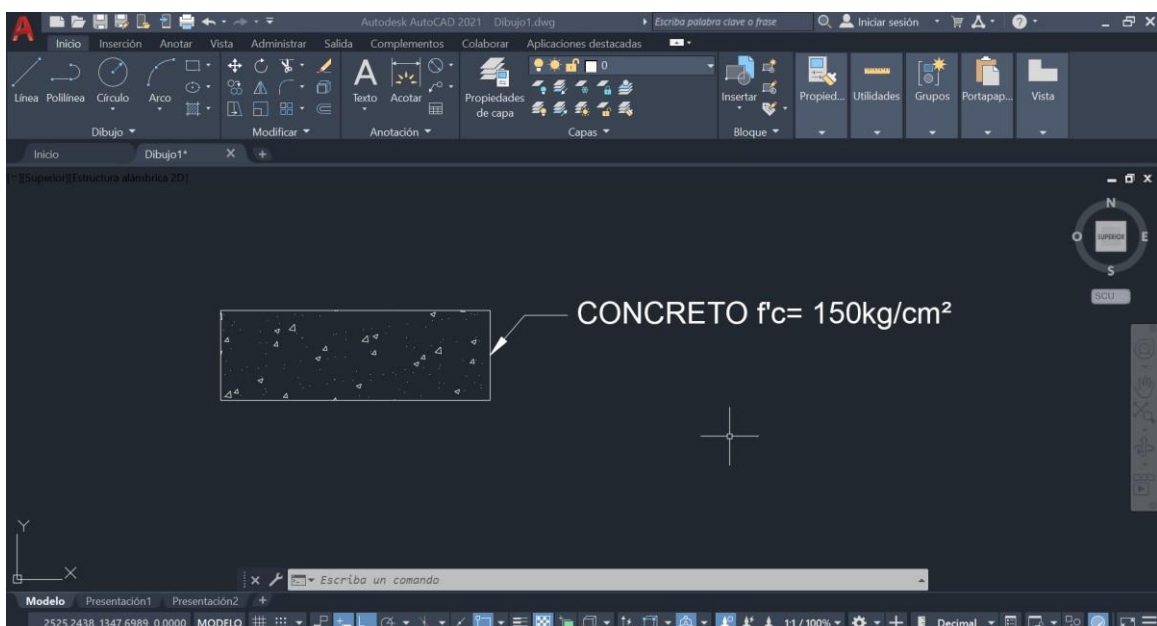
Autodesk AutoCAD 2021 Dibujo1.dwg
Escriba palabra clave o frase
Iniciar sesión
Inicio Inserción Anotar Vista Administrar Salida Complementos Colaborar Aplicaciones destacadas
Línea Polilínea Círculo Arco
Dibujo
Modificar
Texto Acotar
Anotación
Propiedades de capa
0
Capas
Insertar
Bloque
Propied... Utilidades Grupos Portapap... Vista
Inicio Dibujo1*
[-][Superior][Estructura alámbrica 2D]
N
O SUPERIOR E
S
SCU
CONCRETO f'c= 150kg/cm²
Y
X
Escriba un comando
Modelo Presentación1 Presentación2
2525.2438, 1347.6989, 0.0000 MODELO 1:1 / 100% Decimal